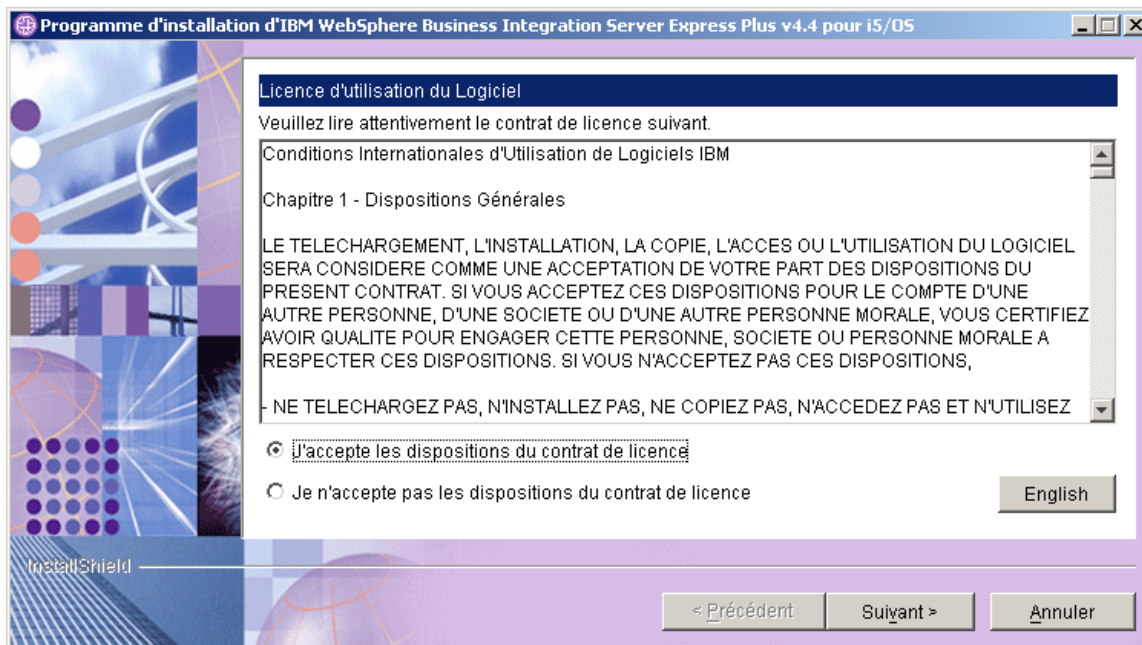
Programme d'installation d'IBM WebSphere Business Integration Server Express Plus v4.4 pour i5/OS

Licence d'utilisation du Logiciel

Veuillez lire attentivement le contrat de licence suivant.

Conditions Internationales d'Utilisation de Logiciels IBM

Chapitre 1 - Dispositions Générales

LE TELECHARGEMENT, L'INSTALLATION, LA COPIE, L'ACCES OU L'UTILISATION DU LOGICIEL SERA CONSIDERE COMME UNE ACCEPTATION DE VOTRE PART DES DISPOSITIONS DU PRESENT CONTRAT. SI VOUS ACCEPTEZ CES DISPOSITIONS POUR LE COMPTE D'UNE AUTRE PERSONNE, D'UNE SOCIETE OU D'UNE AUTRE PERSONNE MORALE, VOUS CERTIFIEZ AVOIR QUALITE POUR ENGAGER CETTE PERSONNE, SOCIETE OU PERSONNE MORALE A RESPECTER CES DISPOSITIONS. SI VOUS N'ACCEPTEZ PAS CES DISPOSITIONS,

- NE TELECHARGEZ PAS, N'INSTALLEZ PAS, NE COPIEZ PAS, N'ACCEDEZ PAS ET N'UTILISEZ

J'accepte les dispositions du contrat de licence

Je n'accepte pas les dispositions du contrat de licence

English

InstallShield

< Précédent

Suivant >

Annuler